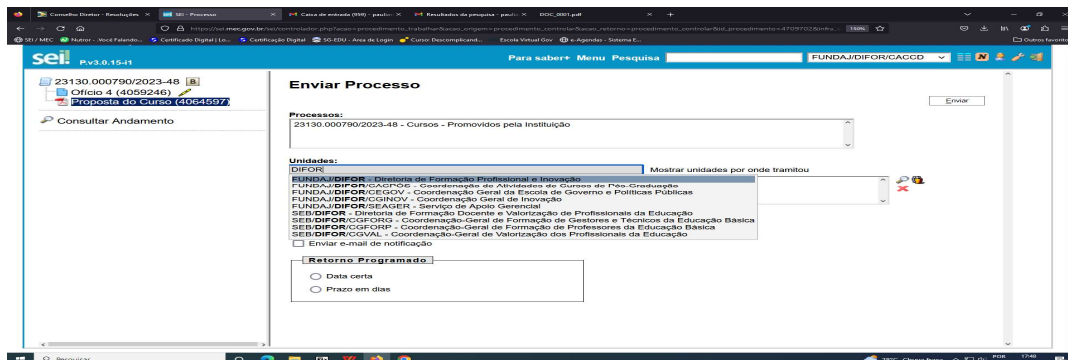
Conselho Diretor - Resoluções | SEI - Processo | Caixa de entrada (990) - paulo | Resultados da pesquisa - paulo | DOC_0001.pdf

https://sei.mec.gov.br/sei/controlador.php?acao=procedimento_trabalhar&acao_origem=procedimento_controlar&acao_retorno=procedimento_controlar&id_procedimento=4709702&infra... 150%

SEI / MEC | Nutror - Você Falando... | Certificado Digital | Lo... | Certificação Digital | SG-EDU - Área do Login | Curso Descomplicand... | Escola Virtual Gov | e-Agendas - Sistema E... | Outros favoritos

sei! P.v3.0.15-i1

Para saber+ Menu Pesquisa FUNDAJ/DIFOR/CACCD

23130.000790/2023-48
Ofício 4 (4059246)
Proposta do Curso (4064597)
Consultar Andamento

Enviar Processo

Enviar

Processos:
23130.000790/2023-48 - Cursos - Promovidos pela Instituição

Unidades:
DIFOR
Mostrar unidades por onde tramitou
FUNDAJ/DIFOR - Diretoria de Formação Profissional e Inovação
FUNDAJ/DIFOR/CACPÓS - Coordenação de Atividades de Cursos de Pós-Graduação
FUNDAJ/DIFOR/CEGOV - Coordenação Geral da Escola de Governo e Políticas Públicas
FUNDAJ/DIFOR/CGINOV - Coordenação Geral de Inovação
FUNDAJ/DIFOR/SEAGER - Serviço de Apoio Gerencial
SEB/DIFOR - Diretoria de Formação Docente e Valorização de Profissionais da Educação
SEB/DIFOR/CGFORG - Coordenação-Geral de Formação de Gestores e Técnicos da Educação Básica
SEB/DIFOR/CGFORP - Coordenação-Geral de Formação de Professores da Educação Básica
SEB/DIFOR/CGVAL - Coordenação-Geral de Valorização dos Profissionais da Educação
Enviar e-mail de notificação

Retorno Programado
Data certa
Prazo em dias

Pesquisar
POR 17:40